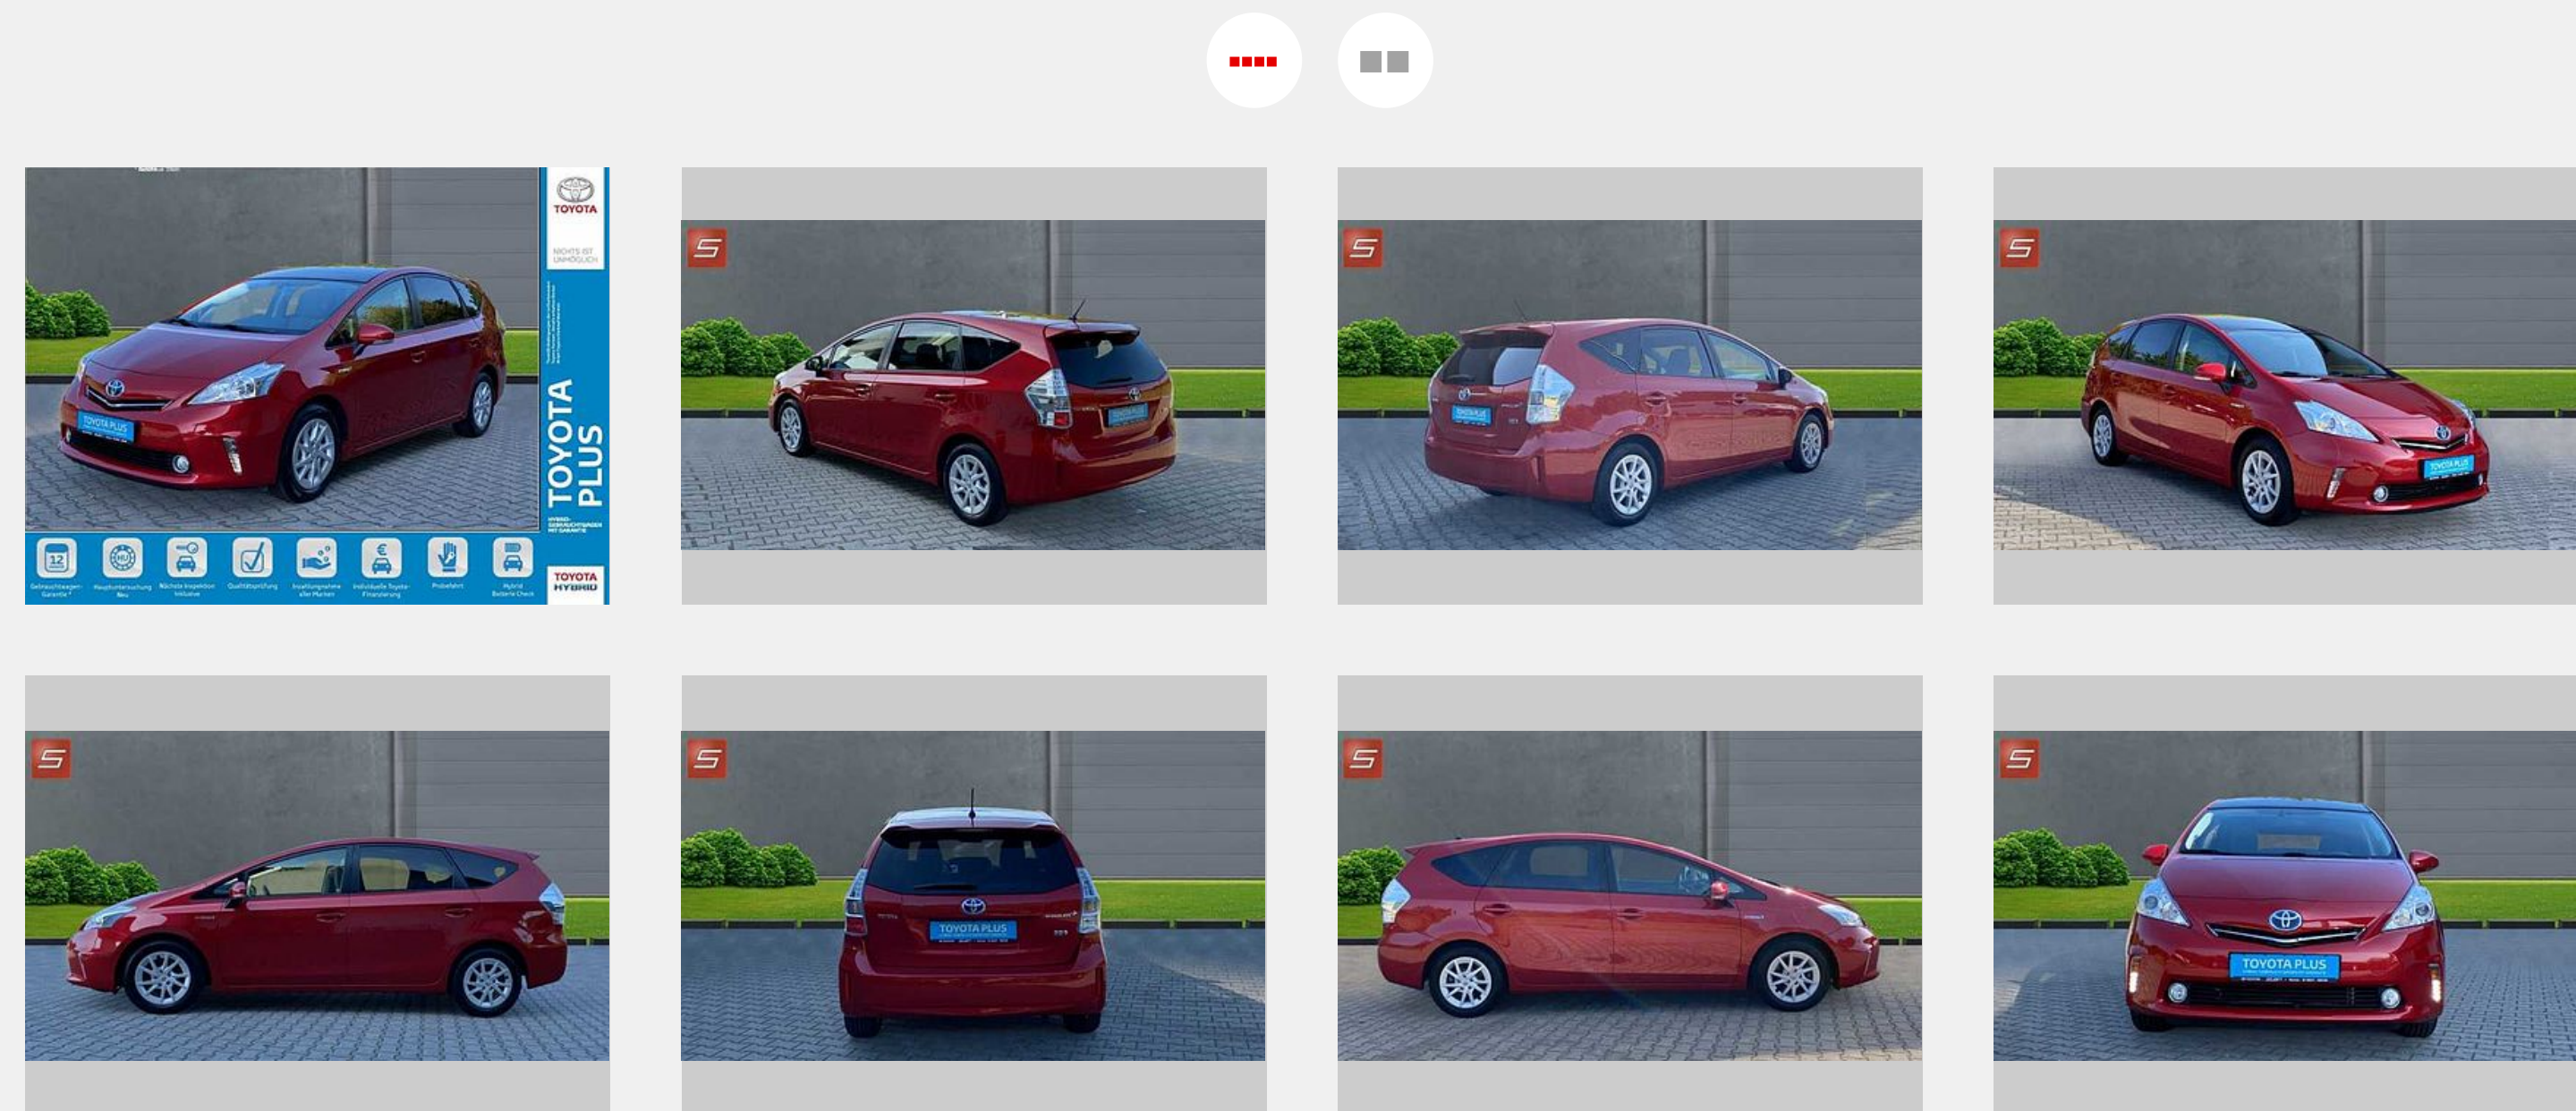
TOYOTA

NICHTS IST UNMÖGLICH

TOYOTA PLUS

HYBRID-GEBRAUCHTWAGEN MIT GARANTIE

12

Gebrauchtwagen-Garantie

HU

Hauptuntersuchung Neu

Nächste Inspektion Inklusive

Qualitätsprüfung

Inzahlungnahme aller Marken

€

Individuelle Toyota-Finanzierung

Probefahrt

Hybrid Batterie Check

TOYOTA HYBRID

TOYOTA PLUS

TOYOTA PLUS

TOYOTA PLUS